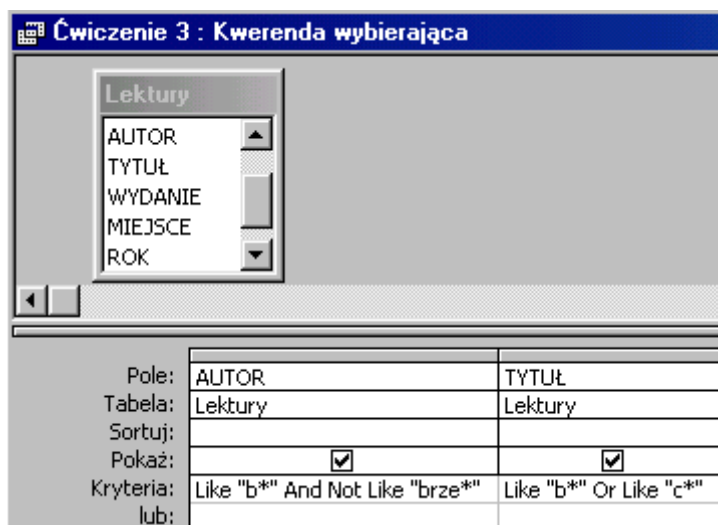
Ćwiczenie 3 : Kwerenda wybierająca

Lektury
AUTOR
TYTUŁ
WYDANIE
MIEJSCE
ROK

| | | |
|---|---|---|
| Pole: | AUTOR | TYTUŁ |
| Tabela: | Lektury | Lektury |
| Sortuj: | | |
| Pokaż: | ☑ | ☑ |
| Kryteria: | Like "b*" And Not Like "brze*" | Like "b*" Or Like "c*" |
| lub: | | |